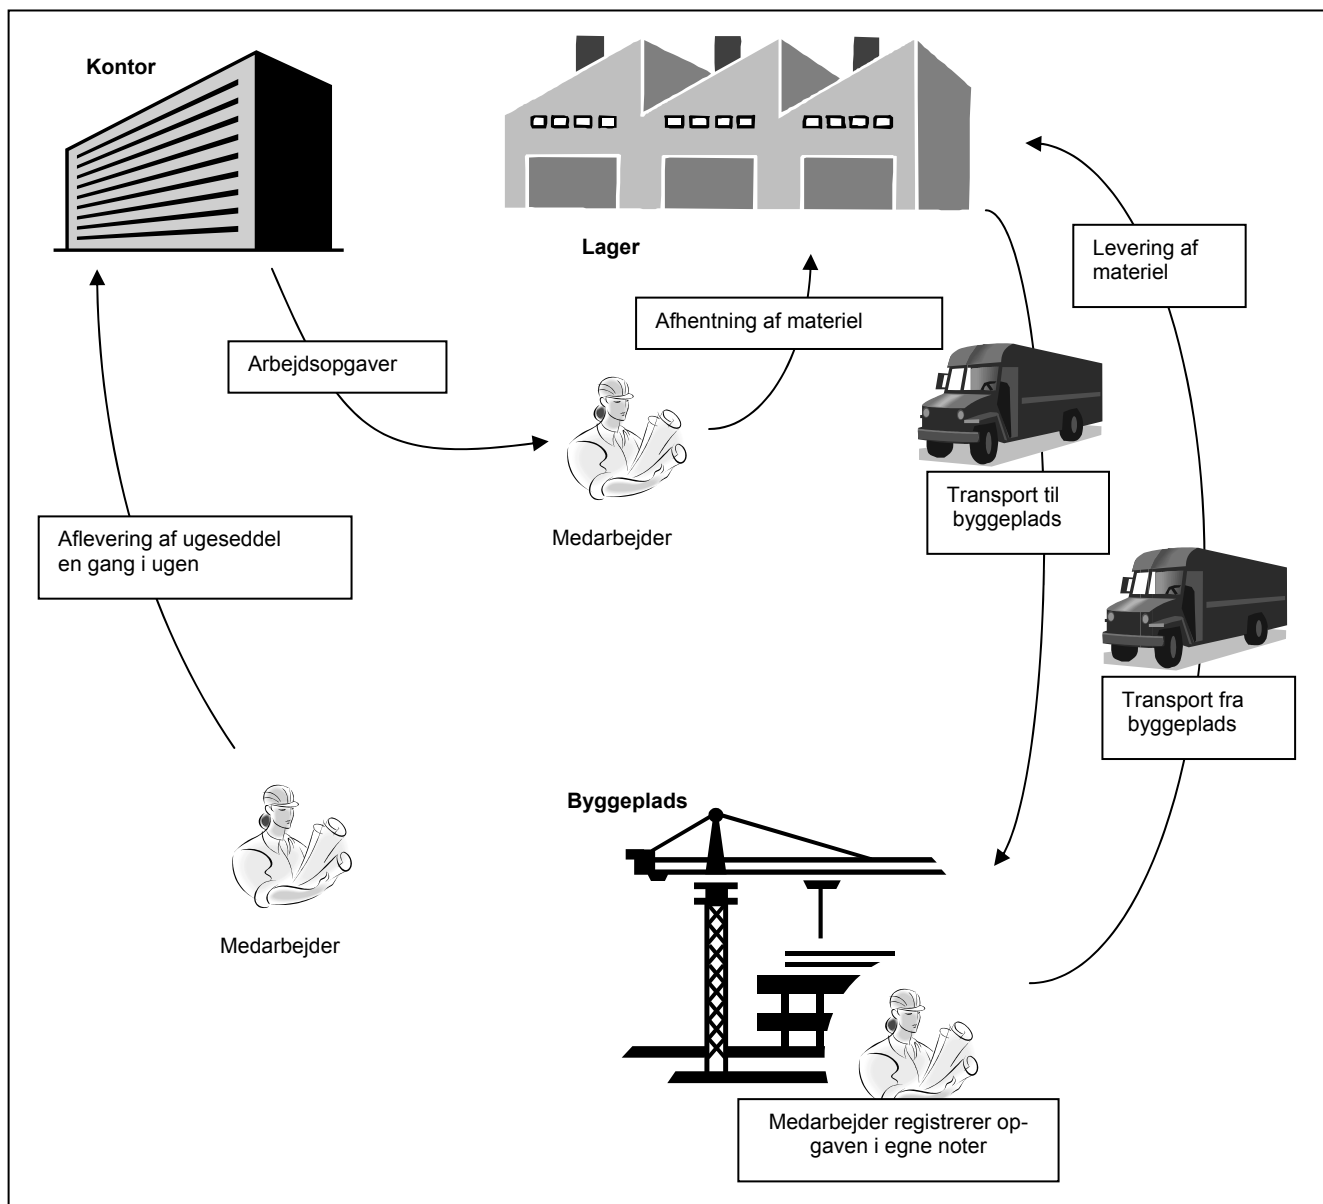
Kontor

Lager

Levering af materiel

Afhentning af materiel

Arbejdsopgaver

Medarbejder

Transport til byggeplads

Aflevering af ugeseddel en gang i ugen

Transport fra byggeplads

Byggeplads

Medarbejder

Medarbejder registrerer opgaven i egne noter